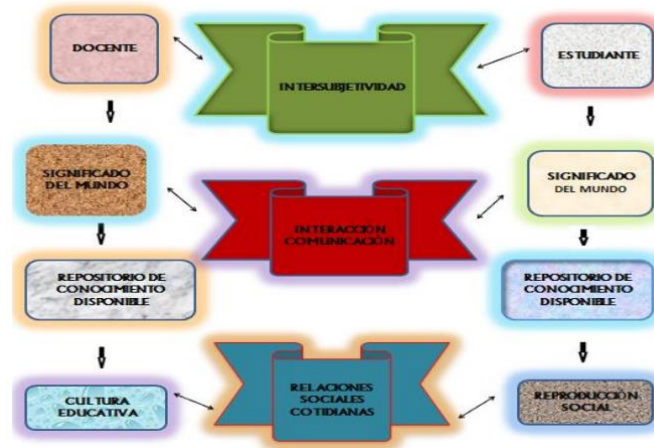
DOCENTE

INTERSUBJETIVIDAD

ESTUDIANTE

SIGNIFICADO DEL MUNDO

INTERACCIÓN COMUNICACIÓN

SIGNIFICADO DEL MUNDO

REPOSITORIO DE CONOCIMIENTO DISPONIBLE

REPOSITORIO DE CONOCIMIENTO DISPONIBLE

CULTURA EDUCATIVA

RELACIONES SOCIALES COTIDIANAS

REPRODUCCIÓN SOCIAL